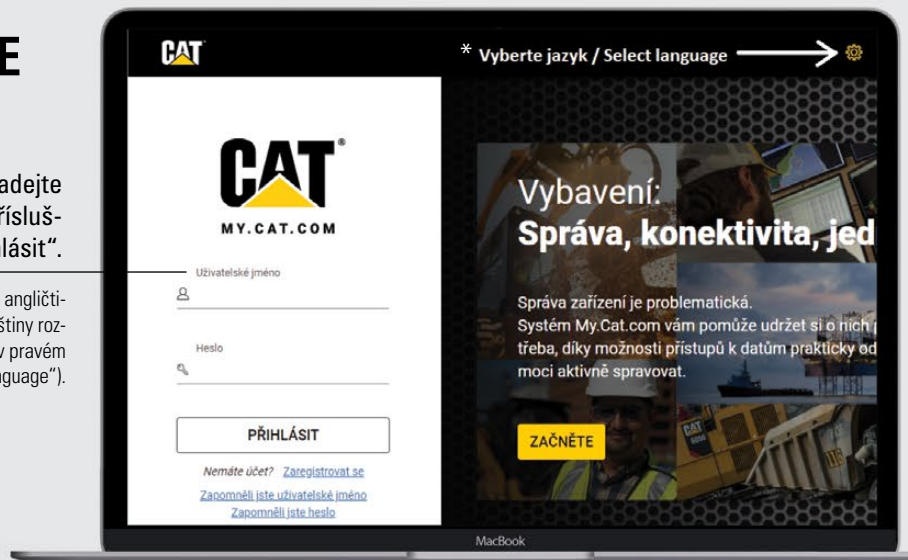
E

adejte říslušlásit".

angličtištiny rozv pravém guage").

CAT

* Vyberte jazyk / Select language

CAT

MY.CAT.COM

Uživatelské jméno

Heslo

PŘIHLÁSIT

Nemáte účet? Zaregistrovat se

Zapomněli jste uživatelské jméno

Zapomněli jste heslo

Vybavení:

Správa, konektivita, jed

Správa zařízení je problematická.
Systém My.Cat.com vám pomůže udržet si o nich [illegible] třeba, díky možnosti přístupů k datům prakticky od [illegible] moci aktivně spravovat.

ZAČNĚTE

MacBook